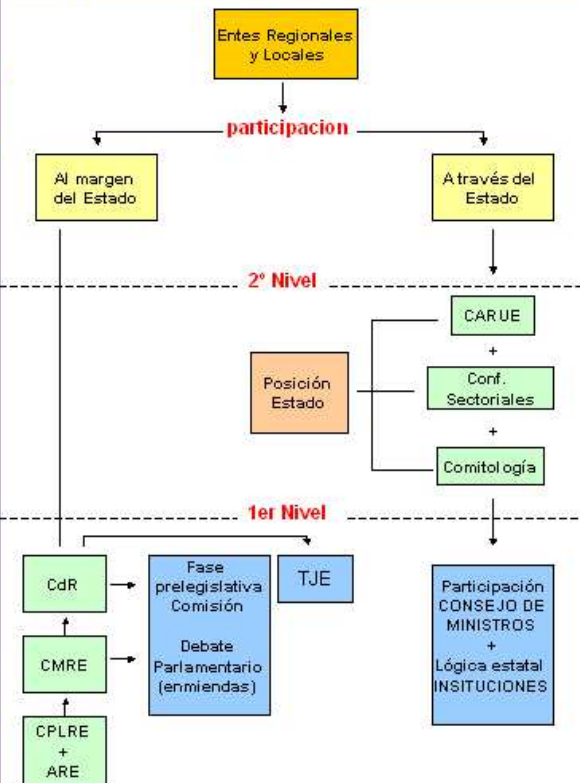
Entes Regionales y Locales

participacion

Al margen del Estado

A través del Estado

2º Nivel

CARUE

+

Posición Estado

Conf. Sectoriales

+

Comitología

1er Nivel

CdR

Fase prelegislativa Comisión

Debate Parlamentario (enmiendas)

TJE

Participación CONSEJO DE MINISTROS + Lógica estatal INSITUCIONES

CMRE

CPLRE + ARE